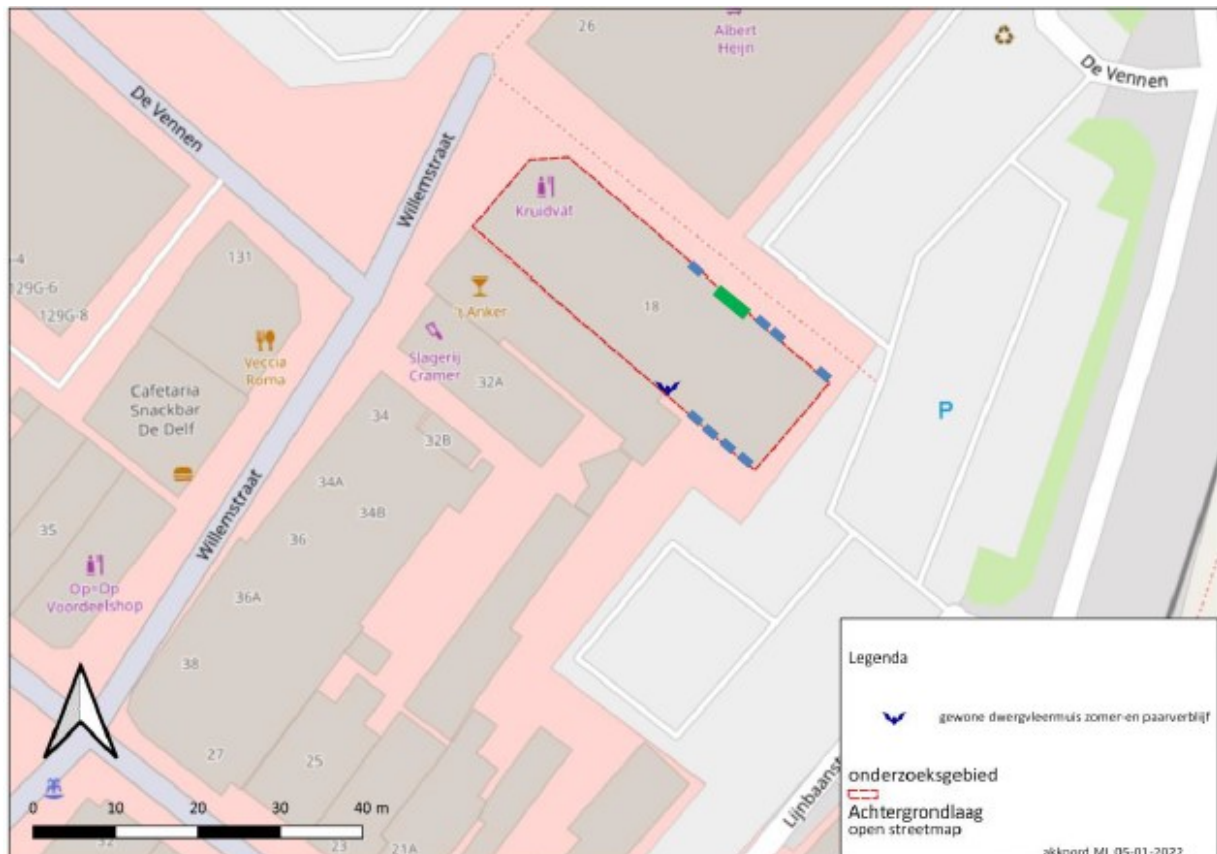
26
Albert Heijn
De Vennen
De Vennen
Willemstraat
Kruidvat
4
129G-6
129G-8
131
't Anker
18
Veccia Roma
Slagerij Cramer
32A
Cafetaria Snackbar De Delf
34
32B
P
34A
34B
35
36
Willemstraat
Op=Op Voordeelshop
36A
38
27
25
Lijnbaanst
0
10
20
30
40 m
32
23
21A

Legenda

gewone dwergvleermuis zomer-en paarverblijf

onderzoeksgebied

Achtergrondlaag
open streetmap

akkoord ML 05-01-2022